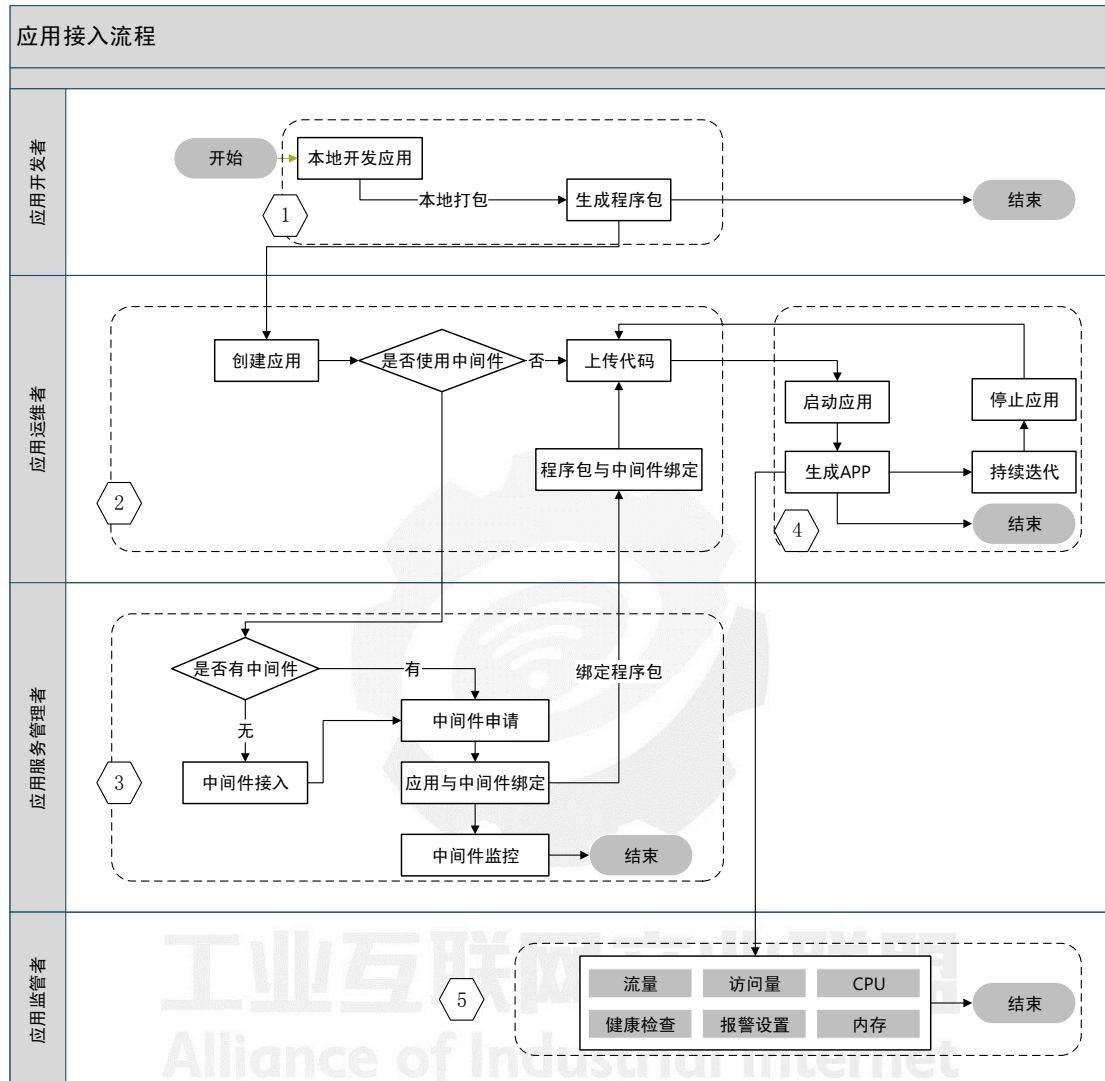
应用接入流程

应用开发者

开始
本地开发应用
本地打包
生成程序包
结束
1

应用运维者

创建应用
是否使用中间件
否
上传代码
程序包与中间件绑定
2
启动应用
停止应用
生成APP
持续迭代
结束
4

应用服务管理者

是否有中间件
有
绑定程序包
无
中间件申请
中间件接入
应用与中间件绑定
中间件监控
结束
3

应用监管者

5
流量
访问量
CPU
健康检查
报警设置
内存
结束

工业互联网产业联盟
Alliance of Industrial Internet